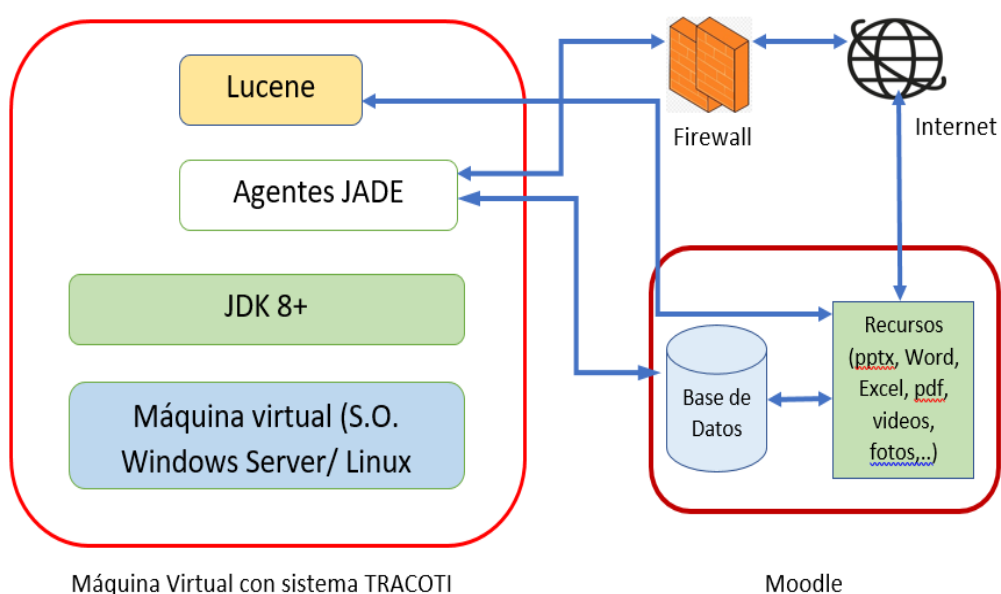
Lucene

Agentes JADE

JDK 8+

Máquina virtual (S.O. Windows Server/ Linux

Firewall

Internet

Base de Datos

Recursos (pptx, Word, Excel, pdf, videos, fotos,..)

Máquina Virtual con sistema TRACOTI

Moodle